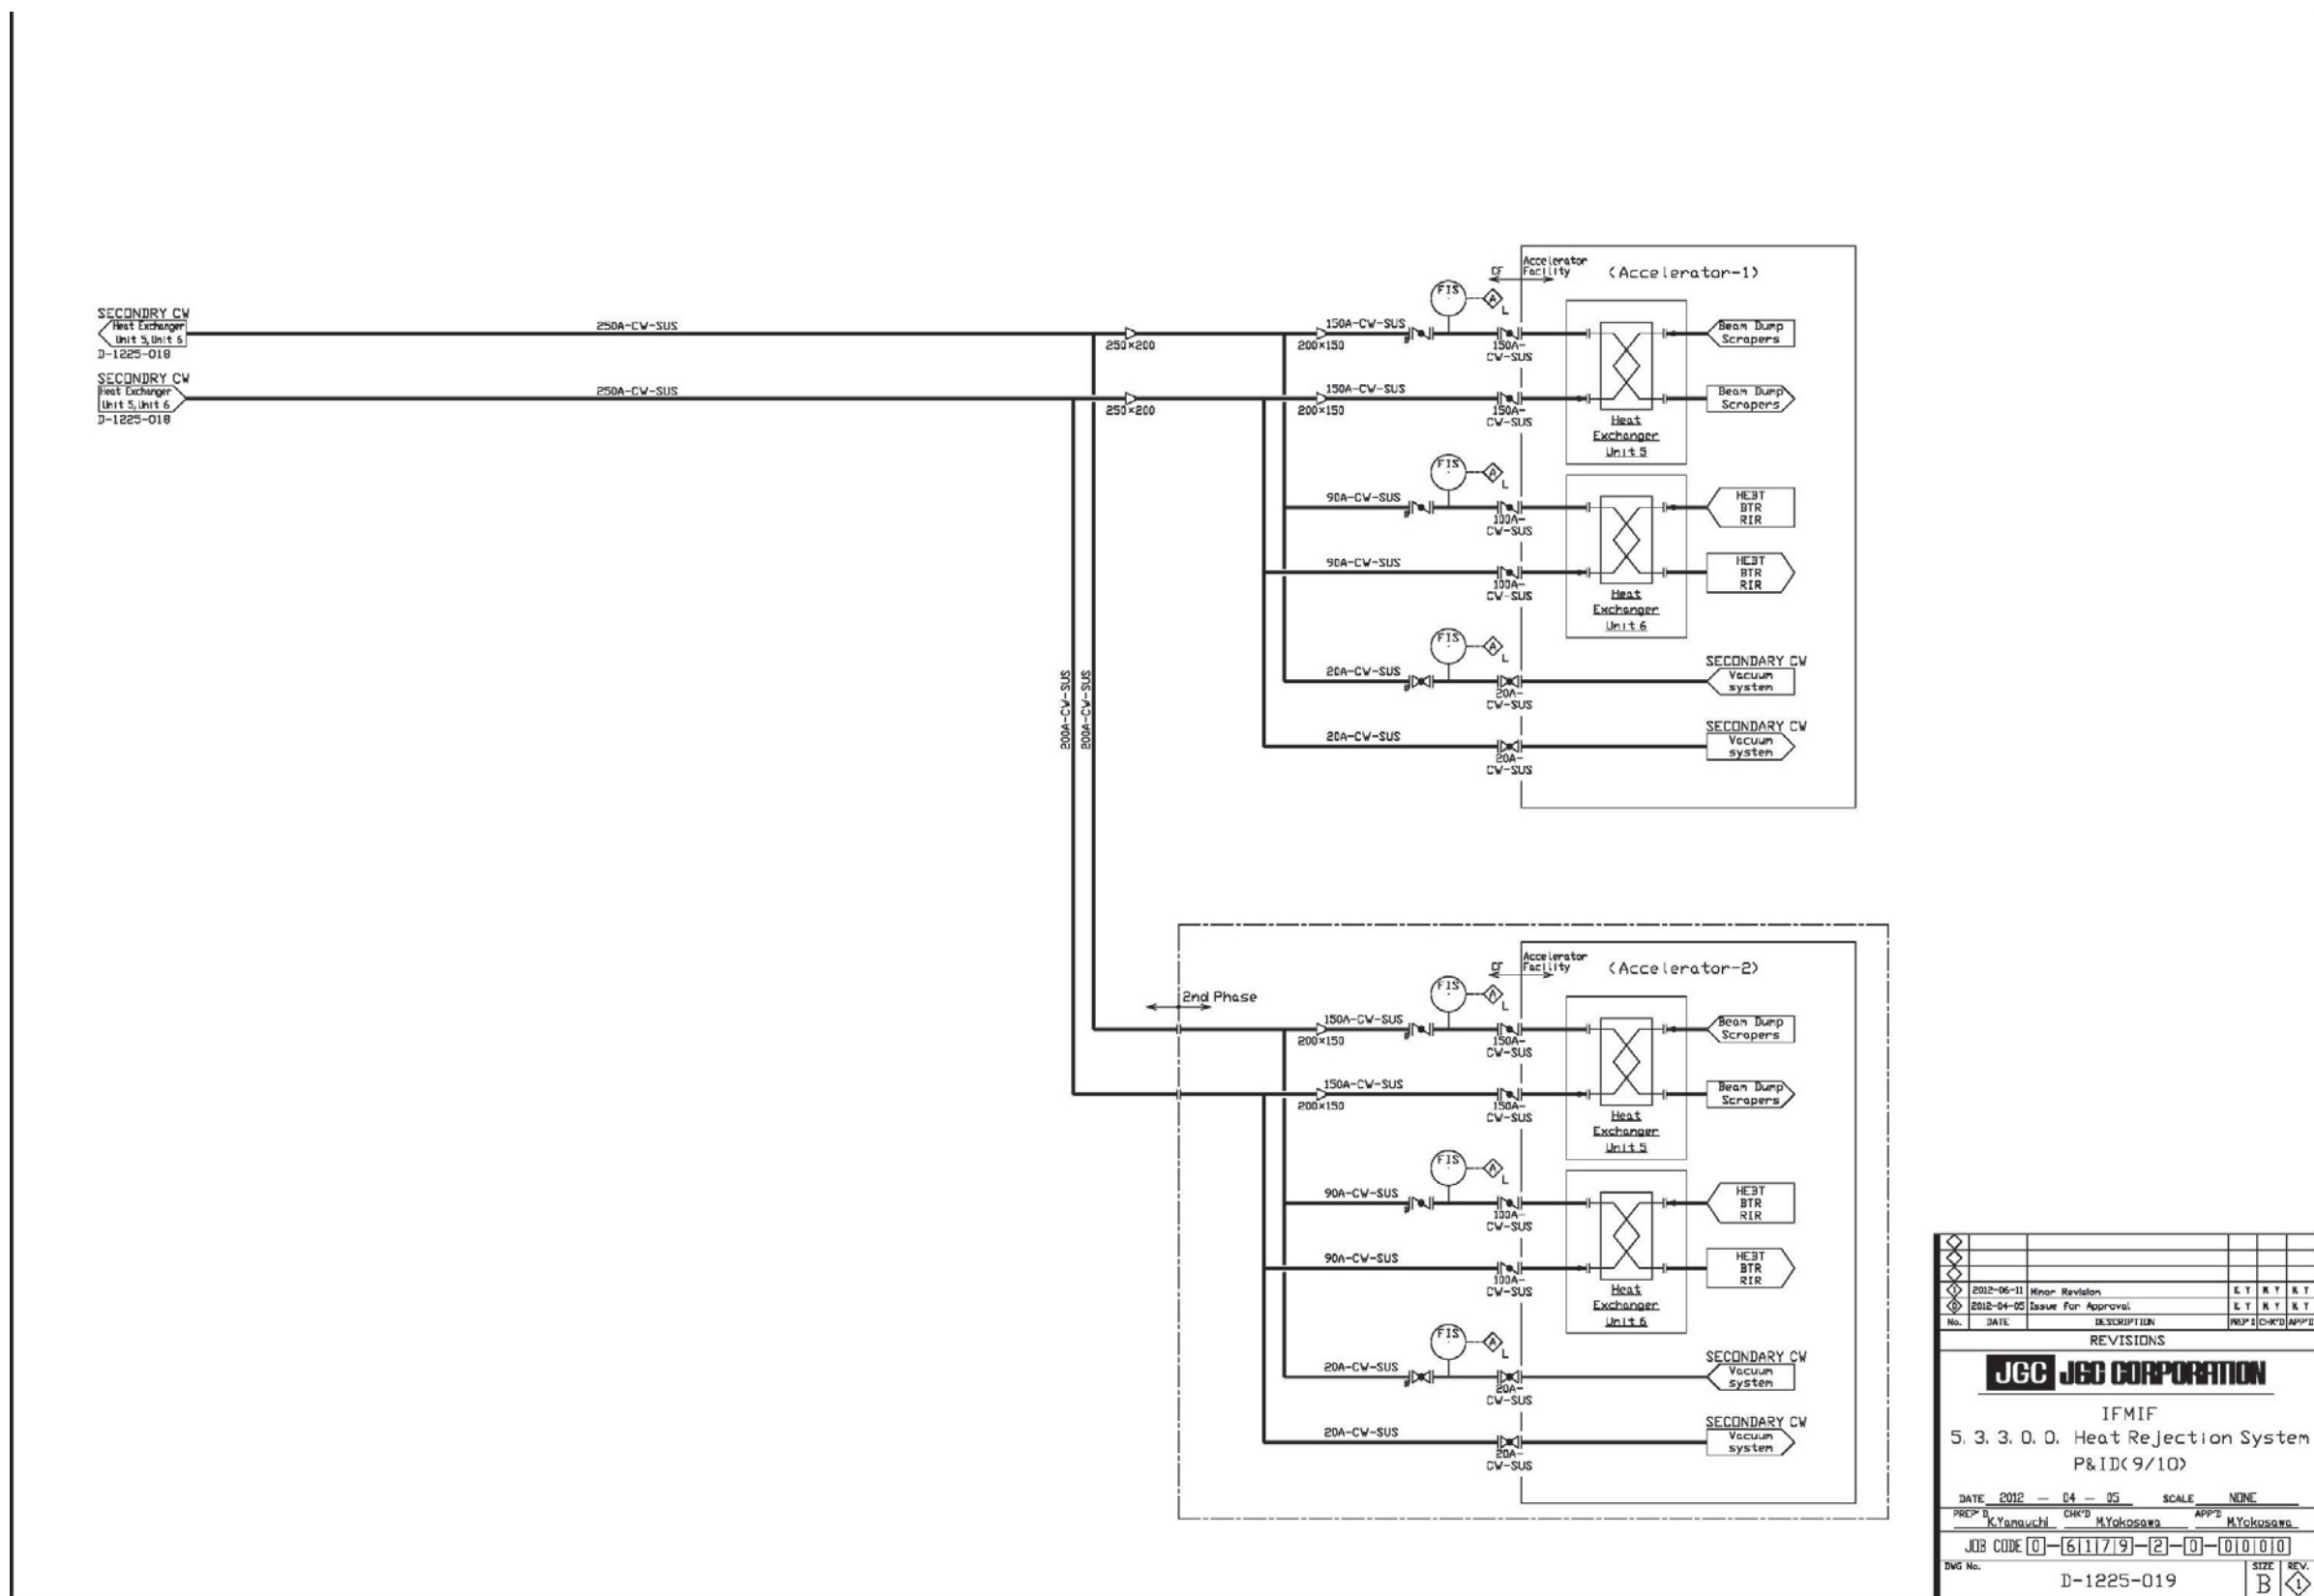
SECONDRY CW
Heat Exchanger Unit 5, Unit 6
D-1225-018

SECONDRY CW
Heat Exchanger Unit 5, Unit 6
D-1225-018

250A-CW-SUS
250A-CW-SUS
250×200
250×200

Accelerator Facility
(Accelerator-1)
CF
FIS
A L
150A-CW-SUS
200×150
150A-CW-SUS
150A-CW-SUS
200×150
150A-CW-SUS
Beam Dump Scrapers
Beam Dump Scrapers
Heat Exchanger Unit 5
FIS
A L
90A-CW-SUS
100A-CW-SUS
90A-CW-SUS
100A-CW-SUS
HEBT BTR RIR
HEBT BTR RIR
Heat Exchanger Unit 6
FIS
A L
20A-CW-SUS
20A-CW-SUS
SECONDARY CW
Vacuum systen
20A-CW-SUS
20A-CW-SUS
SECONDARY CW
Vacuum systen

200A-CW-SUS
200A-CW-SUS

2nd Phase
Accelerator Facility
(Accelerator-2)
CF
FIS
A L
150A-CW-SUS
200×150
150A-CW-SUS
150A-CW-SUS
200×150
150A-CW-SUS
Beam Dump Scrapers
Beam Dump Scrapers
Heat Exchanger Unit 5
FIS
A L
90A-CW-SUS
100A-CW-SUS
90A-CW-SUS
100A-CW-SUS
HEBT BTR RIR
HEBT BTR RIR
Heat Exchanger Unit 6
FIS
A L
20A-CW-SUS
20A-CW-SUS
SECONDARY CW
Vacuum systen
20A-CW-SUS
20A-CW-SUS
SECONDARY CW
Vacuum systen

| No. | DATE | DESCRIPTION | PREP'D | CHK'D | APP'D |
|---|---|---|---|---|---|
| 1 | 2012-06-11 | Minor Revision | K.Y | M.Y | M.Y |
| 0 | 2012-04-05 | Issue for Approval | K.Y | M.Y | M.Y |

REVISIONS
JGC JGC CORPORATION
IFMIF
5. 3. 3. 0. 0. Heat Rejection System
P&ID(9/10)
DATE 2012 — 04 — 05 SCALE NONE
PREP'D K.Yamauchi CHK'D M.Yokosawa APP'D M.Yokosawa
JOB CODE 0—6179—2—0—0000
DWG No. D-1225-019 SIZE B REV. 1